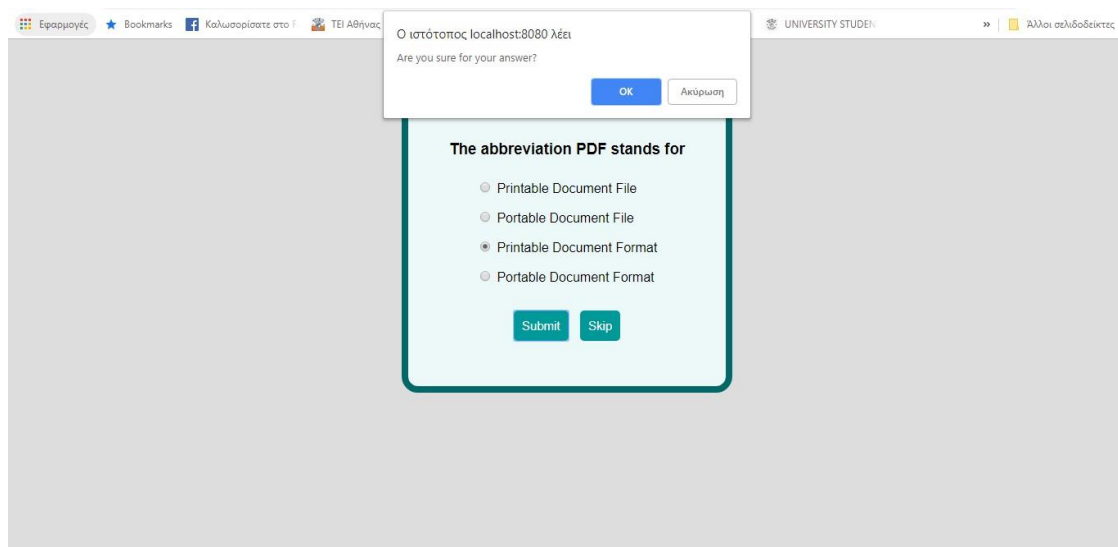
Εφαρμογές Bookmarks Καλωσορίσατε στο F TEI Αθήνας UNIVERSITY STUDEN » Άλλοι σελιδοδείκτες

Ο ιστότοπος localhost:8080 λέει
Are you sure for your answer?
OK Ακύρωση

The abbreviation PDF stands for

Printable Document File
Portable Document File
Printable Document Format
Portable Document Format

Submit Skip